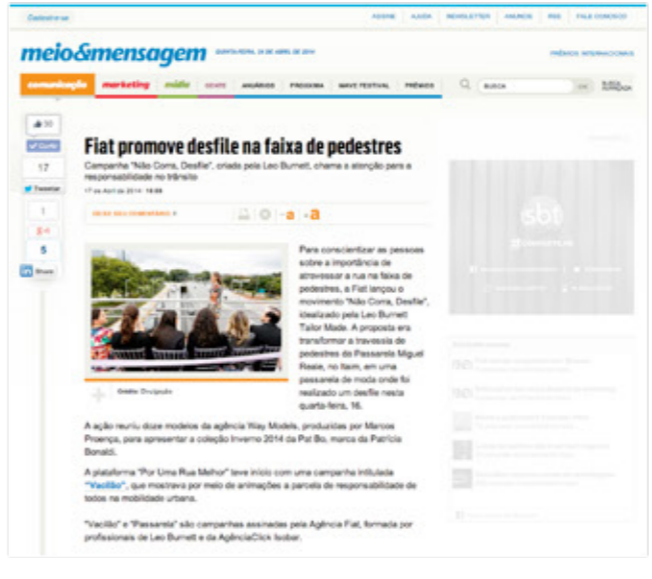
Cadastre-se

ASSINE AJUDA NEWSLETTER ANUNCIE RSS FALE CONOSCO

meio&mensagem QUARTA-FEIRA, 24 DE ABRIL DE 2014

PRÊMIOS INTERNACIONAIS

comunicação marketing mídia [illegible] ANUÁRIOS PROPMARK WAVE FESTIVAL PRÊMIOS

BUSCA OK BUSCA AVANÇADA

30
Curtir
17
Tweetar
1
5
Share

Fiat promove desfile na faixa de pedestres

Campanha "Não Corra, Desfile", criada pela Leo Burnett, chama a atenção para a responsabilidade no trânsito

17 de Abril de 2014 · 15:08

DEIXE SEU COMENTÁRIO

Crédito: Divulgação

Para conscientizar as pessoas sobre a importância de atravessar a rua na faixa de pedestres, a Fiat lançou o movimento "Não Corra, Desfile", idealizado pela Leo Burnett Tailor Made. A proposta era transformar a travessia de pedestres da Passarela Miguel Reale, no Itaim, em uma passarela de moda onde foi realizado um desfile nesta quarta-feira, 16.

A ação reuniu doze modelos da agência Way Models, produzidas por Marcos Proença, para apresentar a coleção Inverno 2014 da Pat Bo, marca da Patrícia Bonaldi.

A plataforma "Por Uma Rua Melhor" teve início com uma campanha intitulada "Vacilão", que mostrava por meio de animações a parcela de responsabilidade de todos na mobilidade urbana.

"Vacilão" e "Passarela" são campanhas assinadas pela Agência Fiat, formada por profissionais da Leo Burnett e da AgênciaClick Isobar.

sbt

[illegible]